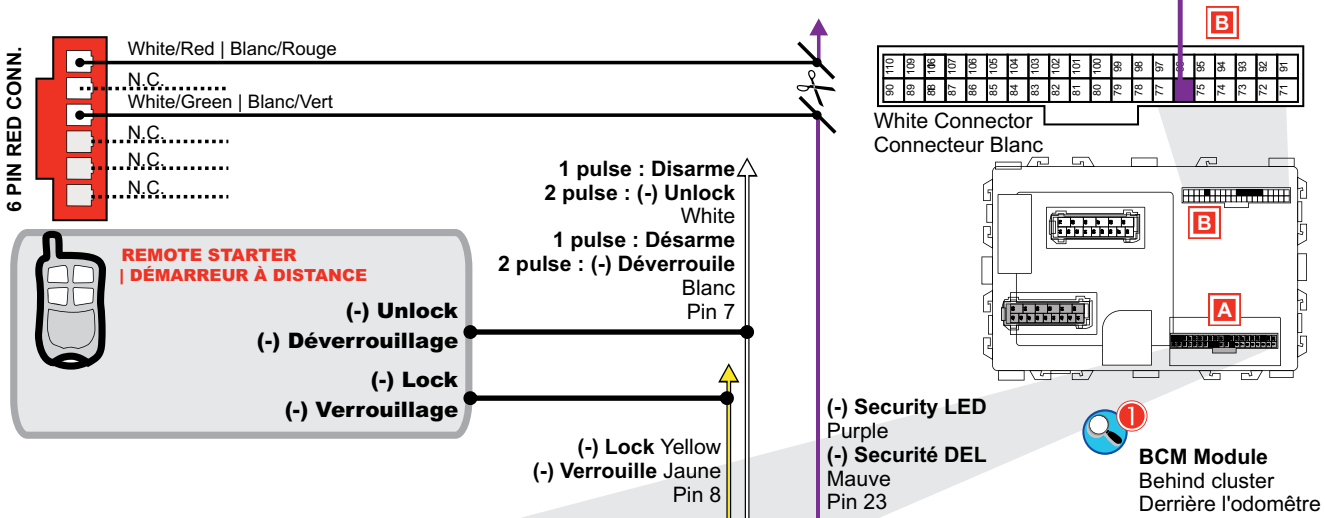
6 PIN RED CONN.

White/Red | Blanc/Rouge

N.C.

White/Green | Blanc/Vert

N.C.

N.C.

N.C.

B

| 110 | 109 | 108 | 107 | 106 | 105 | 104 | 103 | 102 | 101 | 100 | 99 | 98 | 97 | 96 | 95 | 94 | 93 | 92 | 91 |
|---|---|---|---|---|---|---|---|---|---|---|---|---|---|---|---|---|---|---|---|
| 90 | 89 | 88 | 87 | 86 | 85 | 84 | 83 | 82 | 81 | 80 | 79 | 78 | 77 | 76 | 75 | 74 | 73 | 72 | 71 |

White Connector
Connecteur Blanc

1 pulse : Disarme
2 pulse : (-) Unlock
White
1 pulse : Désarme
2 pulse : (-) Déverrouile
Blanc
Pin 7

REMOTE STARTER
| DÉMARREUR À DISTANCE

(-) Unlock
(-) Déverrouillage

(-) Lock
(-) Verrouillage

B

A

(-) Lock Yellow
(-) Verrouille Jaune
Pin 8

(-) Security LED
Purple
(-) Securité DEL
Mauve
Pin 23

1

BCM Module
Behind cluster
Derrière l'odomêtre